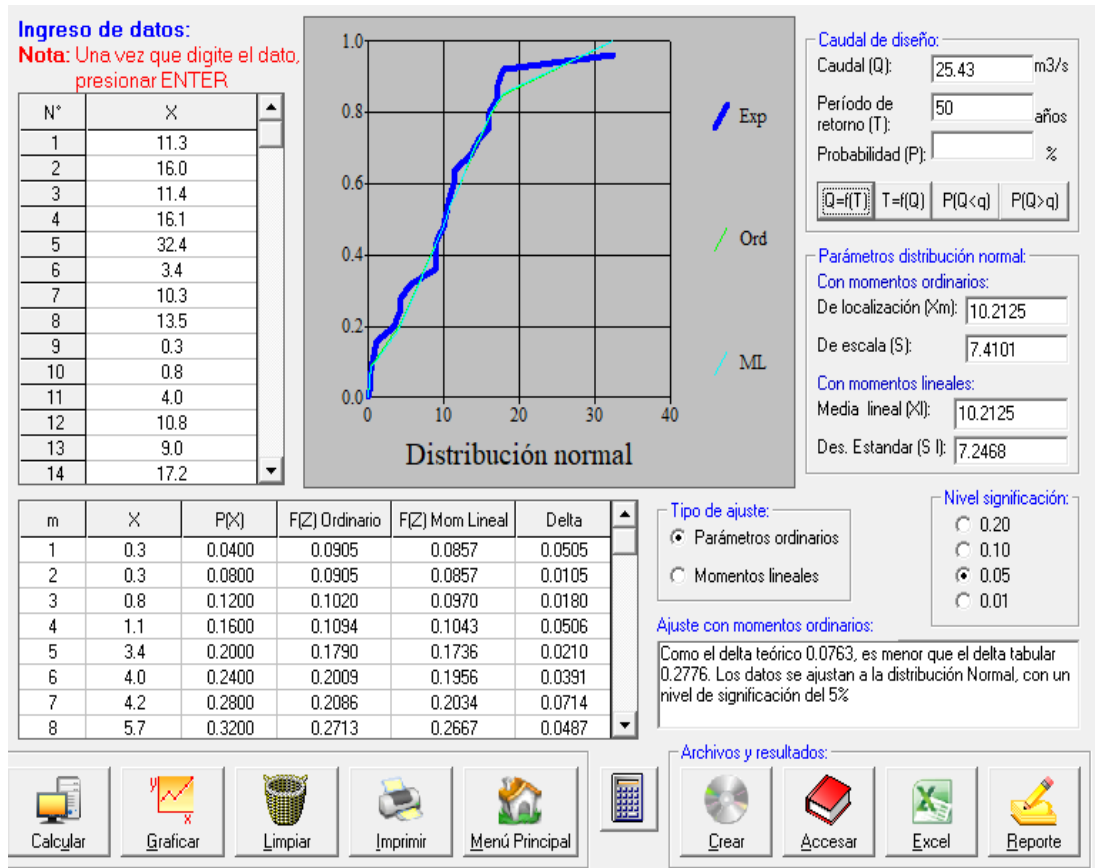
Ingreso de datos:
Nota: Una vez que digite el dato, presionar ENTER

| N° | X |
|---|---|
| 1 | 11.3 |
| 2 | 16.0 |
| 3 | 11.4 |
| 4 | 16.1 |
| 5 | 32.4 |
| 6 | 3.4 |
| 7 | 10.3 |
| 8 | 13.5 |
| 9 | 0.3 |
| 10 | 0.8 |
| 11 | 4.0 |
| 12 | 10.8 |
| 13 | 9.0 |
| 14 | 17.2 |

1.0
0.8
0.6
0.4
0.2
0.0
0
10
20
30
40
Exp
Ord
ML
Distribución normal

Caudal de diseño:
Caudal (Q): 25.43 m3/s
Período de retorno (T): 50 años
Probabilidad (P): %
Q=f(T) T=f(Q) P(Q<q) P(Q>q)

Parámetros distribución normal:
Con momentos ordinarios:
De localización (Xm): 10.2125
De escala (S): 7.4101
Con momentos lineales:
Media lineal (Xl): 10.2125
Des. Estandar (S l): 7.2468

| m | X | P(X) | F(Z) Ordinario | F(Z) Mom Lineal | Delta |
|---|---|---|---|---|---|
| 1 | 0.3 | 0.0400 | 0.0905 | 0.0857 | 0.0505 |
| 2 | 0.3 | 0.0800 | 0.0905 | 0.0857 | 0.0105 |
| 3 | 0.8 | 0.1200 | 0.1020 | 0.0970 | 0.0180 |
| 4 | 1.1 | 0.1600 | 0.1094 | 0.1043 | 0.0506 |
| 5 | 3.4 | 0.2000 | 0.1790 | 0.1736 | 0.0210 |
| 6 | 4.0 | 0.2400 | 0.2009 | 0.1956 | 0.0391 |
| 7 | 4.2 | 0.2800 | 0.2086 | 0.2034 | 0.0714 |
| 8 | 5.7 | 0.3200 | 0.2713 | 0.2667 | 0.0487 |

Tipo de ajuste:
Parámetros ordinarios
Momentos lineales

Nivel significación:
0.20
0.10
0.05
0.01

Ajuste con momentos ordinarios:
Como el delta teórico 0.0763, es menor que el delta tabular 0.2776. Los datos se ajustan a la distribución Normal, con un nivel de significación del 5%

Calcular Graficar Limpiar Imprimir Menú Principal

Archivos y resultados:
Crear Accesar Excel Reporte